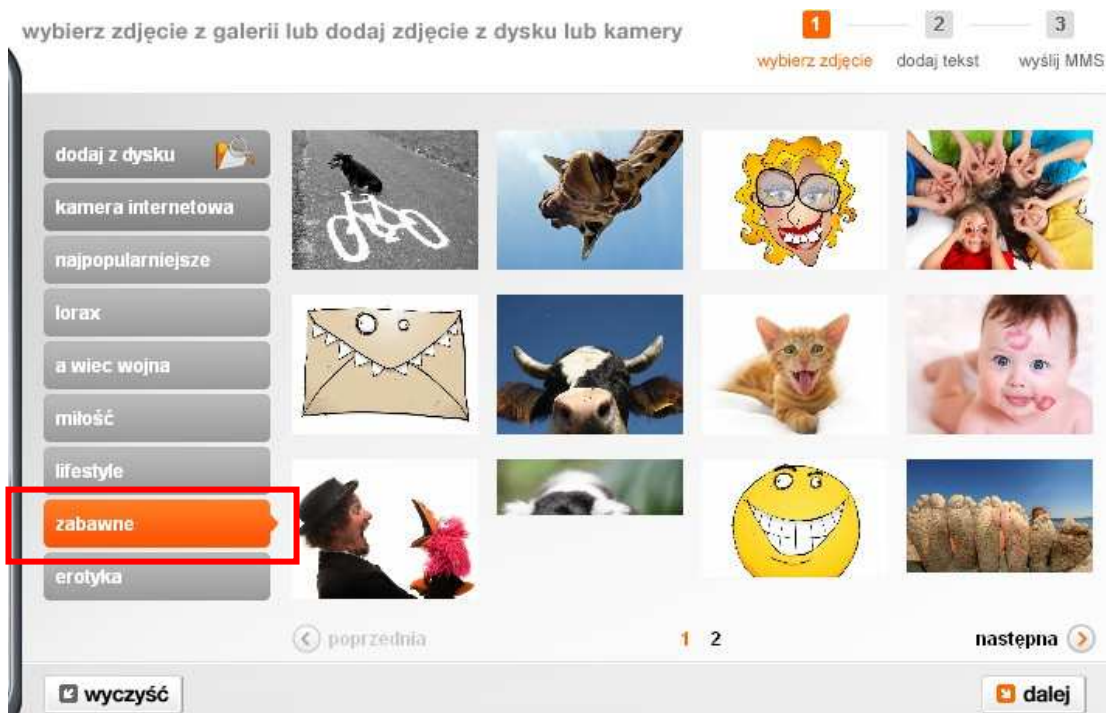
wybierz zdjęcie z galerii lub dodaj zdjęcie z dysku lub kamery

1 wybierz zdjęcie
2 dodaj tekst
3 wyślij MMS

dodaj z dysku
kamera internetowa
najpopularniejsze
lorax
a wiec wojna
miłość
lifestyle
zabawne
erotyka

poprzednia
1 2
następna

wyczyść
dalej